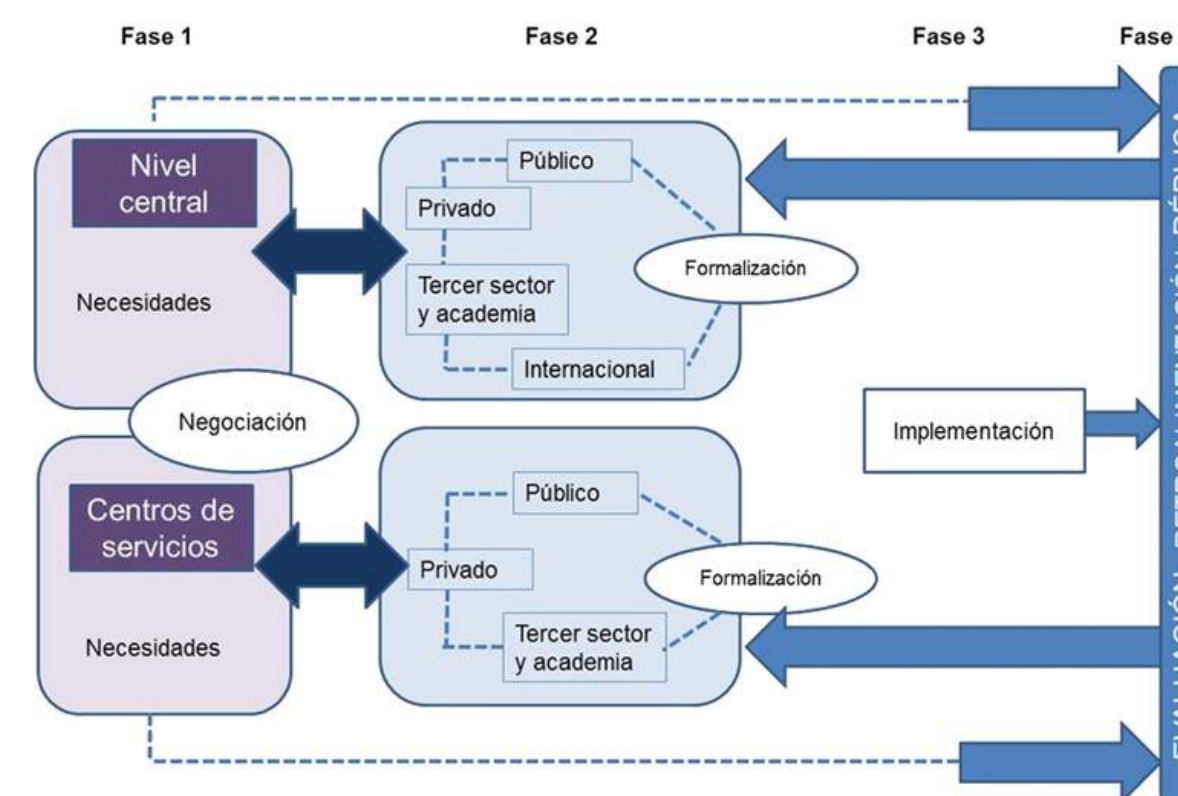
Fase 1

Fase 2

Fase 3

Fase

Nivel central

Necesidades

Público

Privado

Tercer sector y academia

Internacional

Formalización

Negociación

Implementación

Centros de servicios

Necesidades

Público

Privado

Tercer sector y academia

Formalización

EVALUACIÓN, RETROALIMENTACIÓN, DÉBUSA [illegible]